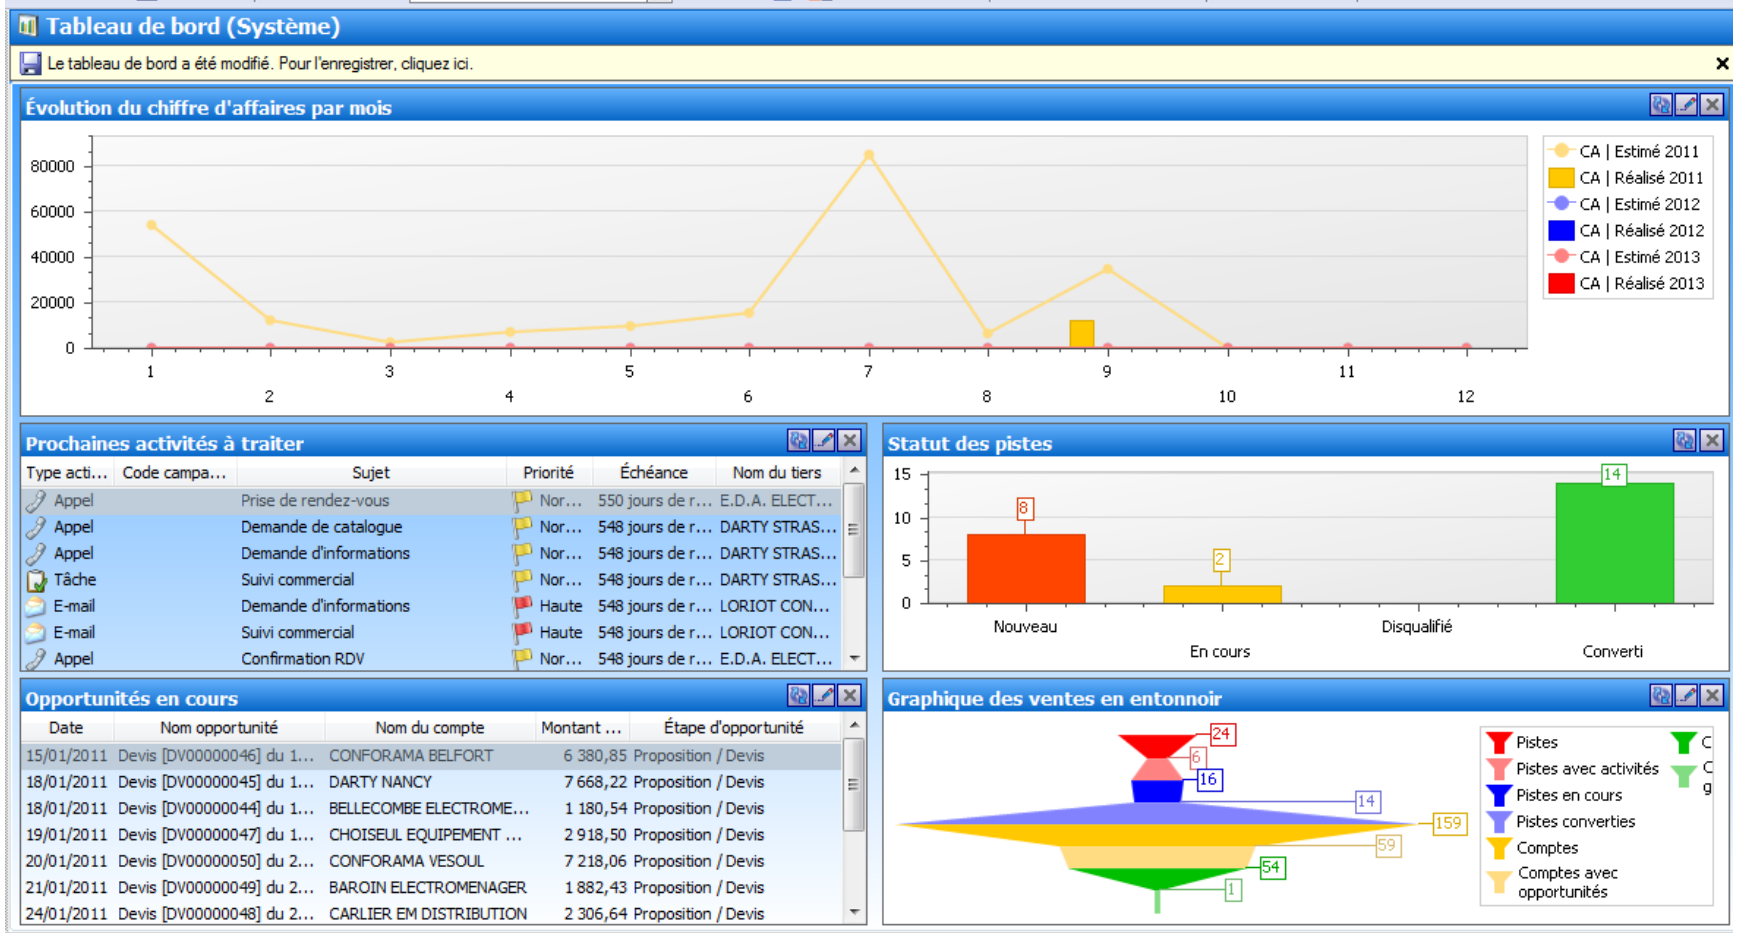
Tableau de bord (Système)

Le tableau de bord a été modifié. Pour l'enregistrer, cliquez ici.

Évolution du chiffre d'affaires par mois

80000
60000
40000
20000
0

1 2 3 4 5 6 7 8 9 10 11 12

CA | Estimé 2011
CA | Réalisé 2011
CA | Estimé 2012
CA | Réalisé 2012
CA | Estimé 2013
CA | Réalisé 2013

Prochaines activités à traiter

| Type acti... | Code campa... | Sujet | Priorité | Échéance | Nom du tiers |
|---|---|---|---|---|---|
| Appel | | Prise de rendez-vous | Nor... | 550 jours de r... | E.D.A. ELECT... |
| Appel | | Demande de catalogue | Nor... | 548 jours de r... | DARTY STRAS... |
| Appel | | Demande d'informations | Nor... | 548 jours de r... | DARTY STRAS... |
| Tâche | | Suivi commercial | Nor... | 548 jours de r... | DARTY STRAS... |
| E-mail | | Demande d'informations | Haute | 548 jours de r... | LORIOT CON... |
| E-mail | | Suivi commercial | Haute | 548 jours de r... | LORIOT CON... |
| Appel | | Confirmation RDV | Nor... | 548 jours de r... | E.D.A. ELECT... |

Statut des pistes

15
10
5
0

8
2
14

Nouveau
En cours
Disqualifié
Converti

Opportunités en cours

| Date | Nom opportunité | Nom du compte | Montant ... | Étape d'opportunité |
|---|---|---|---|---|
| 15/01/2011 | Devis [DV00000046] du 1... | CONFORAMA BELFORT | 6 380,85 | Proposition / Devis |
| 18/01/2011 | Devis [DV00000045] du 1... | DARTY NANCY | 7 668,22 | Proposition / Devis |
| 18/01/2011 | Devis [DV00000044] du 1... | BELLECOMBE ELECTROME... | 1 180,54 | Proposition / Devis |
| 19/01/2011 | Devis [DV00000047] du 1... | CHOISEUL EQUIPEMENT ... | 2 918,50 | Proposition / Devis |
| 20/01/2011 | Devis [DV00000050] du 2... | CONFORAMA VESOUL | 7 218,06 | Proposition / Devis |
| 21/01/2011 | Devis [DV00000049] du 2... | BAROIN ELECTROMENAGER | 1 882,43 | Proposition / Devis |
| 24/01/2011 | Devis [DV00000048] du 2... | CARLIER EM DISTRIBUTION | 2 306,64 | Proposition / Devis |

Graphique des ventes en entonnoir

24
6
16
14
159
59
54
1

Pistes
Pistes avec activités
Pistes en cours
Pistes converties
Comptes
Comptes avec opportunités
C
C
g